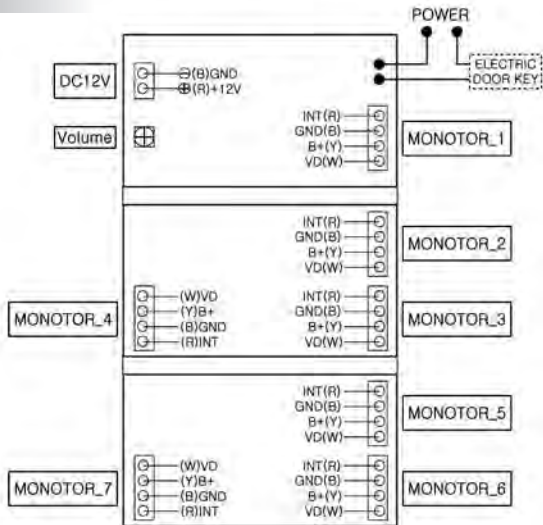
POWER

ELECTRIC DOOR KEY

DC12V

⊖(B)GND
⊕(R)+12V

Volume

INT(R)
GND(B)
B+(Y)
VD(W)

MONOTOR_1

INT(R)
GND(B)
B+(Y)
VD(W)

MONOTOR_2

MONOTOR_4

(W)VD
(Y)B+
(B)GND
(R)INT

INT(R)
GND(B)
B+(Y)
VD(W)

MONOTOR_3

INT(R)
GND(B)
B+(Y)
VD(W)

MONOTOR_5

MONOTOR_7

(W)VD
(Y)B+
(B)GND
(R)INT

INT(R)
GND(B)
B+(Y)
VD(W)

MONOTOR_6